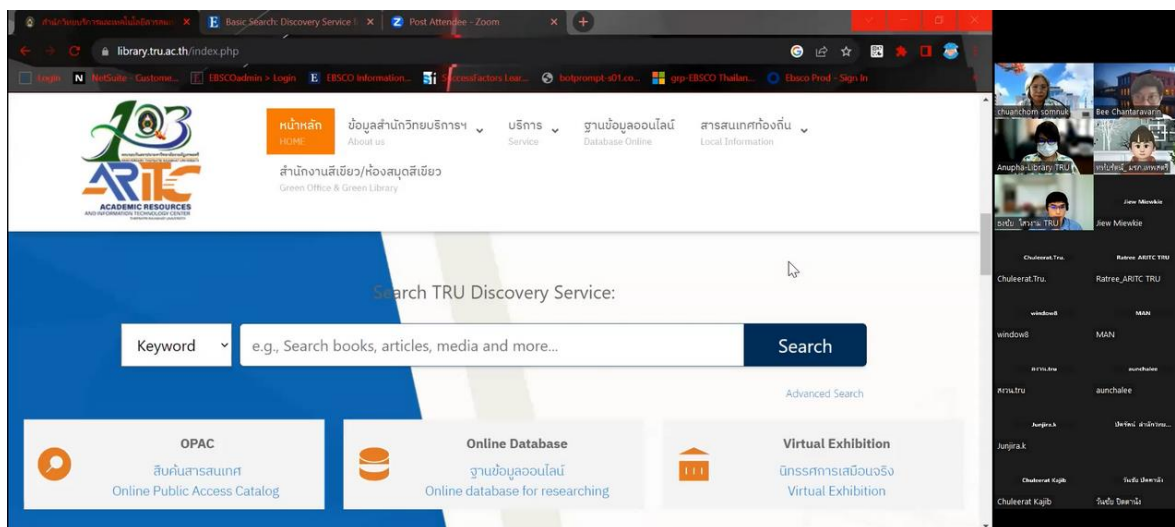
สำนักวิทยบริการและเทคโนโลยีสารสนเทศ
Basic Search: Discovery Service
Post Attendee - Zoom

library.tru.ac.th/index.php

Login | NetSuite - Custome... | EBSCOadmin > Login | EBSCO Information... | AccessFactors Lear... | botprompt-s01.co... | grp-EBSCO Thailan... | Ebsco Prod - Sign In

ACADEMIC RESOURCES AND INFORMATION TECHNOLOGY CENTER

หน้าหลัก
HOME
ข้อมูลสำนักวิทยบริการฯ
About us
บริการ
Service
ฐานข้อมูลออนไลน์
Database Online
สารสนเทศท้องถิ่น
Local Information
สำนักงานสีเขียว/ห้องสมุดสีเขียว
Green Office & Green Library

Search TRU Discovery Service:

Keyword
e.g., Search books, articles, media and more...
Search

Advanced Search

OPAC
สืบค้นสารสนเทศ
Online Public Access Catalog

Online Database
ฐานข้อมูลออนไลน์
Online database for researching

Virtual Exhibition
นิทรรศการเสมือนจริง
Virtual Exhibition

chuanchom somnuk
Bee Chantaravarin
Anupha-Library TRU
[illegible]
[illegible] TRU
Jiew Miewkie
Jiew Miewkie
Chuleerat.Tru.
Chuleerat.Tru.
Ratree ARITC TRU
Ratree_ARITC TRU
window8
window8
MAN
MAN
สาวน.tru
สาวน.tru
aunchalee
aunchalee
Junjira.k
Junjira.k
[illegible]
Chuleerat Kajib
Chuleerat Kajib
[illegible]
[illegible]